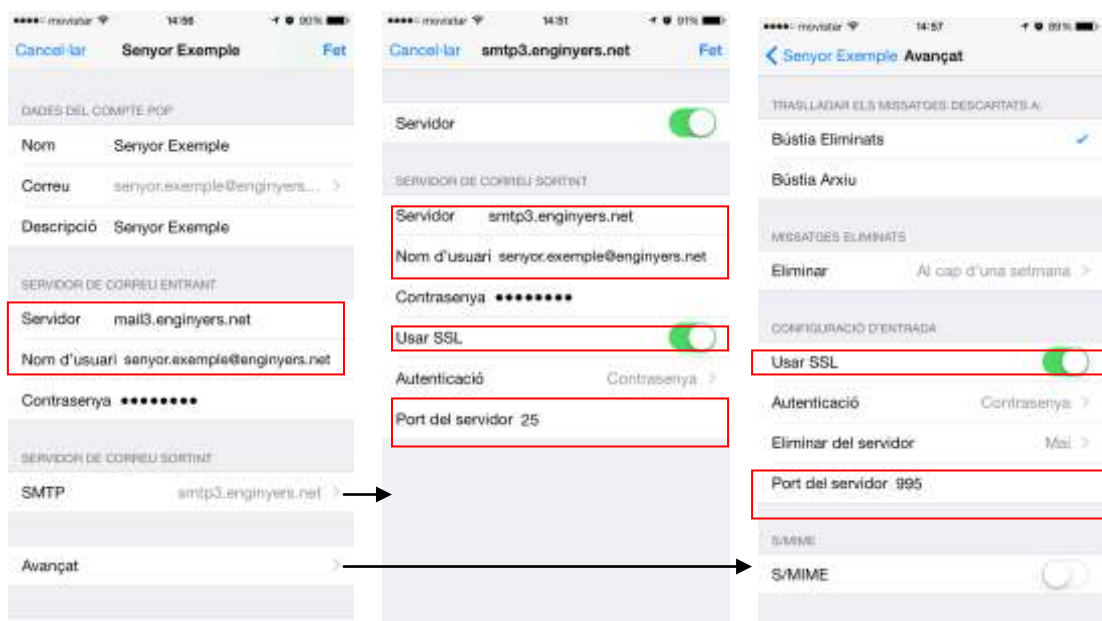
●●●●○ movistar 14:56 90%

Cancel·lar Senyor Exemple Fet

DADES DEL COMPTE POP

Nom Senyor Exemple

Correu senyor.exemple@enginyers...

Descripció Senyor Exemple

SERVIDOR DE CORREU ENTRANT

Servidor mail3.enginyers.net

Nom d'usuari senyor.exemple@enginyers.net

Contrasenya ●●●●●●●●

SERVIDOR DE CORREU SORTINT

SMTP smtp3.enginyers.net

Avançat

●●●●○ movistar 14:51 91%

Cancel·lar smtp3.enginyers.net Fet

Servidor

SERVIDOR DE CORREU SORTINT

Servidor smtp3.enginyers.net

Nom d'usuari senyor.exemple@enginyers.net

Contrasenya ●●●●●●●●

Usar SSL

Autenticació Contrasenya

Port del servidor 25

●●●●○ movistar 14:57 89%

Senyor Exemple Avançat

TRASLLADAR ELS MISSATGES DESCARTATS A:

Bústia Eliminats

Bústia Arxiu

MISSATGES ELIMINATS

Eliminar Al cap d'una setmana

CONFIGURACIÓ D'ENTRADA

Usar SSL

Autenticació Contrasenya

Eliminar del servidor Mai

Port del servidor 995

S/MIME

S/MIME